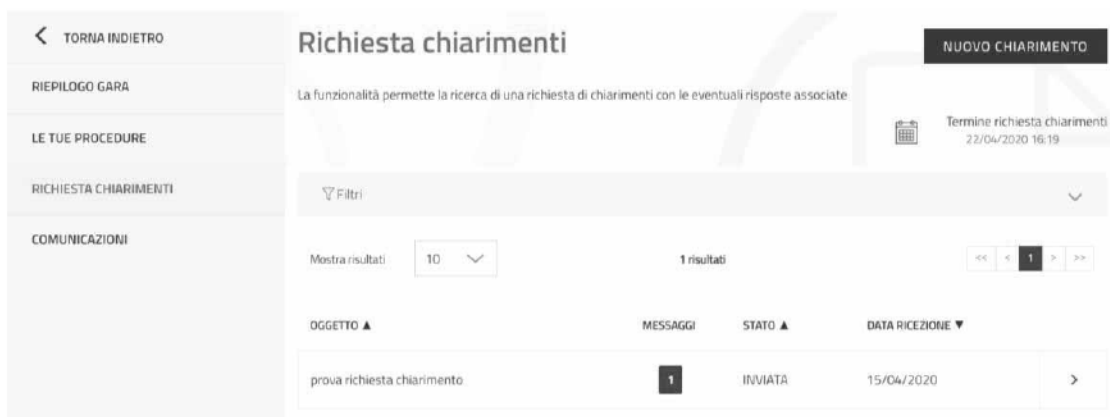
< TORNA INDIETRO

RIEPILOGO GARA

LE TUE PROCEDURE

RICHIESTA CHIARIMENTI

COMUNICAZIONI

Richiesta chiarimenti

NUOVO CHIARIMENTO

La funzionalità permette la ricerca di una richiesta di chiarimenti con le eventuali risposte associate

Termine richiesta chiarimenti
22/04/2020 16:19

Filtri

Mostra risultati 10

1 risultati

<< < 1 > >>

| OGGETTO ▲ | MESSAGGI | STATO ▲ | DATA RICEZIONE ▼ | |
|---|---|---|---|---|
| prova richiesta chiarimento | 1 | INVIATA | 15/04/2020 | > |